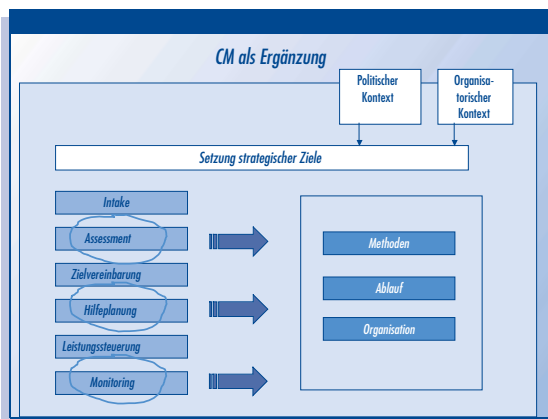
CM als Ergänzung

Politischer Kontext

Organisatorischer Kontext

Setzung strategischer Ziele

Intake

Assessment

Zielvereinbarung

Hilfeplanung

Leistungssteuerung

Monitoring

Methoden

Ablauf

Organisation